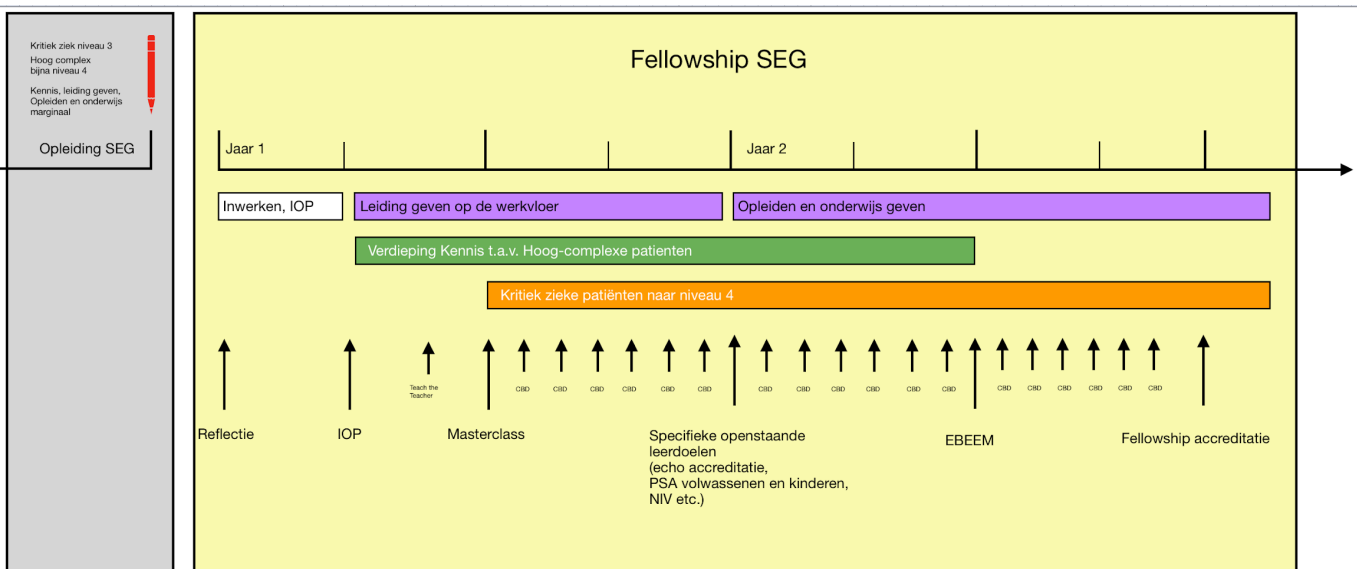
Kritiek ziek niveau 3
Hoog complex bijna niveau 4

Kennis, leiding geven, Opleiden en onderwijs marginaal

Opleiding SEG

Fellowship SEG

Jaar 1

Jaar 2

Inwerken, IOP

Leiding geven op de werkvloer

Opleiden en onderwijs geven

Verdieping Kennis t.a.v. Hoog-complexe patienten

Kritiek zieke patiënten naar niveau 4

Teach the Teacher

CBD CBD CBD CBD CBD CBD CBD CBD CBD CBD CBD CBD CBD CBD CBD CBD CBD CBD

Reflectie

IOP

Masterclass

Specifieke openstaande leerdoelen (echo accreditatie, PSA volwassenen en kinderen, NIV etc.)

EBEEM

Fellowship accreditatie